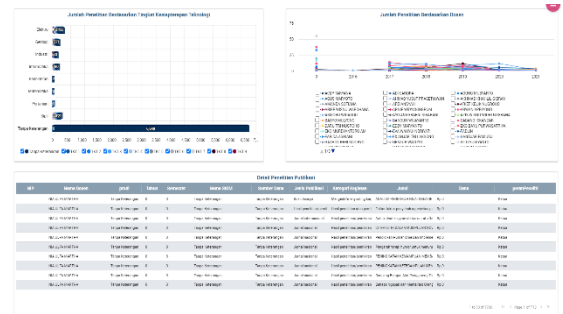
Jumlah Penelitian Berdasarkan Tingkat Kematangan Teknologi

Jumlah Penelitian Berdasarkan Dosen

Detail Penelitian Publikasi

| NO | Nama Dosen | Jenis | Tahun | | Nama NIDN | Nomor Dosen | Jenis Publikasi | Kategori Ingkasan | Judul | Dana | | Kategori/Hasil |
|---|---|---|---|---|---|---|---|---|---|---|---|---|
| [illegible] | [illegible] | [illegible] | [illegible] | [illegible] | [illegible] | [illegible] | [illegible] | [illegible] | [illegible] | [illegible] | | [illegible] |